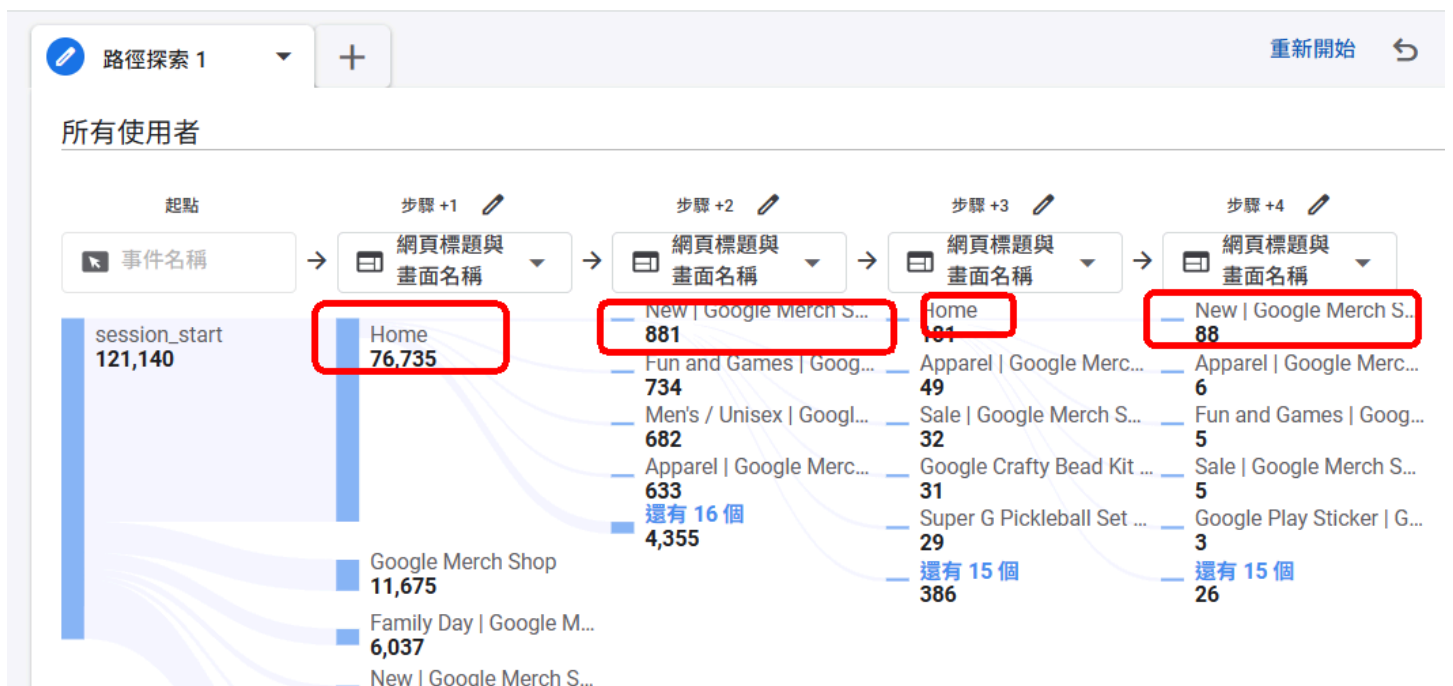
路徑探索 1

重新開始

所有使用者

起點

步驟 +1

步驟 +2

步驟 +3

步驟 +4

事件名稱

網頁標題與畫面名稱

網頁標題與畫面名稱

網頁標題與畫面名稱

網頁標題與畫面名稱

session_start
121,140

Home
76,735

Google Merch Shop
11,675

Family Day | Google M...
6,037

New | Google Merch S...

New | Google Merch S...
881

Fun and Games | Goog...
734

Men's / Unisex | Googl...
682

Apparel | Google Merc...
633

還有 16 個
4,355

Home
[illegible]

Apparel | Google Merc...
49

Sale | Google Merch S...
32

Google Crafty Bead Kit ...
31

Super G Pickleball Set ...
29

還有 15 個
386

New | Google Merch S...
88

Apparel | Google Merc...
6

Fun and Games | Goog...
5

Sale | Google Merch S...
5

Google Play Sticker | G...
3

還有 15 個
26